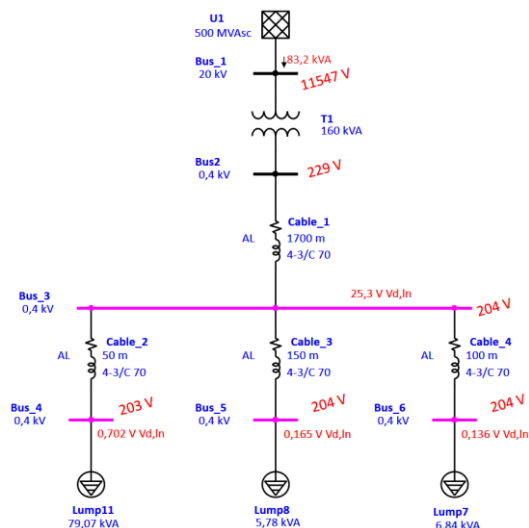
U1
500 MVAsc

Bus_1
20 kV

83,2 kVA

11547 V

T1
160 kVA

Bus2
0,4 kV

229 V

AL

Cable_1
1700 m
4-3/C 70

Bus_3
0,4 kV

25,3 V Vd,ln

204 V

AL

Cable_2
50 m
4-3/C 70

AL

Cable_3
150 m
4-3/C 70

AL

Cable_4
100 m
4-3/C 70

Bus_4
0,4 kV

203 V

0,702 V Vd,ln

Bus_5
0,4 kV

204 V

0,165 V Vd,ln

Bus_6
0,4 kV

204 V

0,136 V Vd,ln

Lump11
79,07 kVA

Lump8
5,78 kVA

Lump7
6,84 kVA